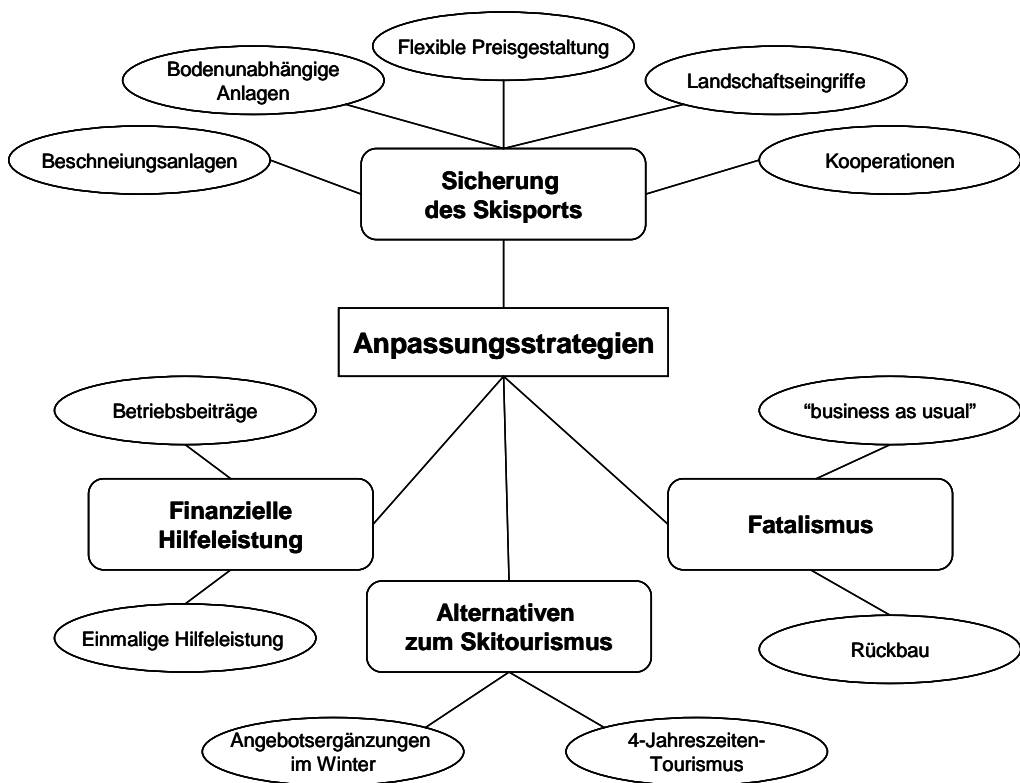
Flexible Preisgestaltung

Bodenunabhängige Anlagen

Landschaftseingriffe

Beschneiungsanlagen

Sicherung des Skisports

Kooperationen

Anpassungsstrategien

Betriebsbeiträge

"business as usual"

Finanzielle Hilfeleistung

Fatalismus

Alternativen zum Skitourismus

Einmalige Hilfeleistung

Rückbau

Angebotsergänzungen im Winter

4-Jahreszeiten-Tourismus